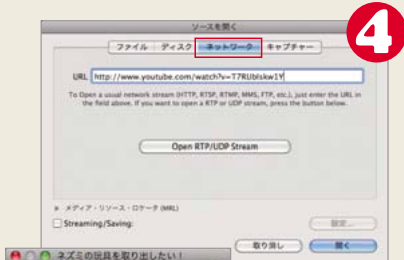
ソースを開く

4

ファイル ディスク ネットワーク キャプチャー

URL http://www.youtube.com/watch?v=T7RUblskw1Y

To Open a usual network stream (HTTP, RTSP, RTMP, MMS, FTP, etc.), just enter the URL in the field above. If you want to open a RTP or UDP stream, press the button below.

Open RTP/UDP Stream

メディア・リソース・ロケータ (MRL)

Streaming/Saving:

設定...

取り消し

開く

ネズミの玩具を取り出したい！